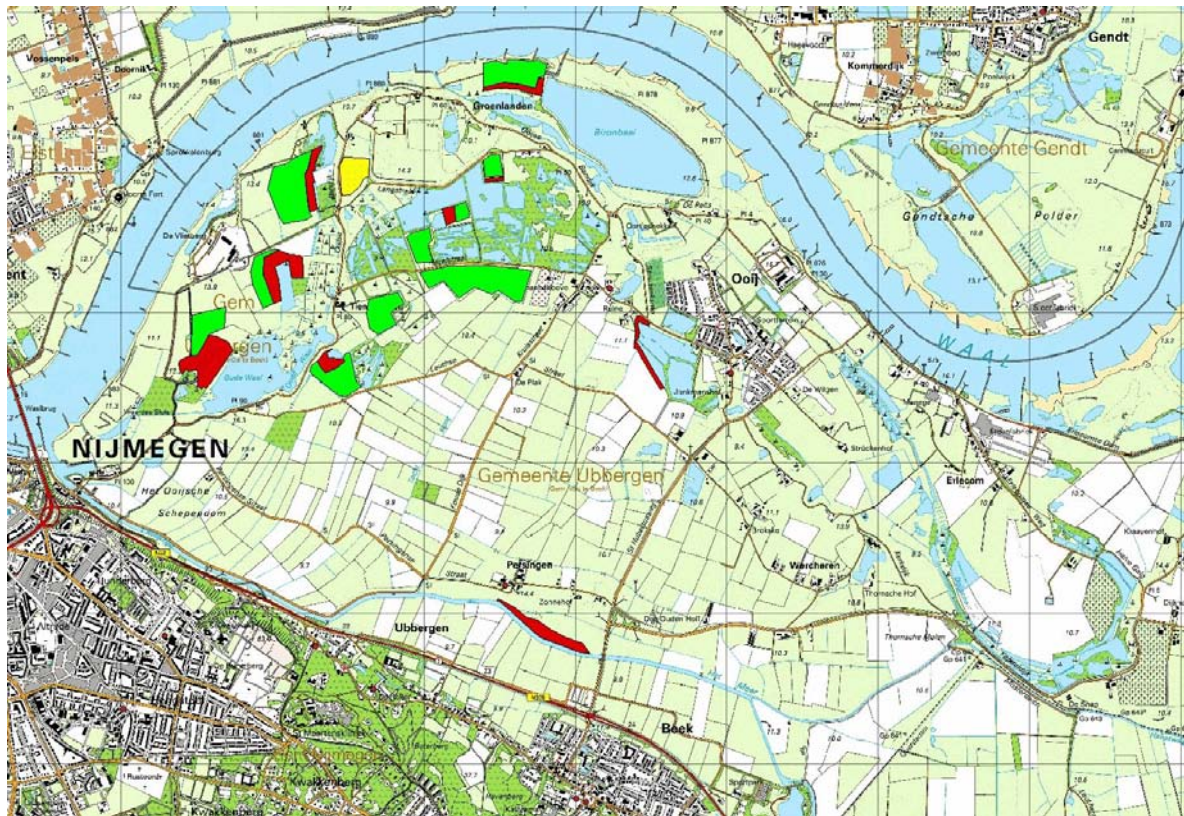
Vossenpels
Gendt
Kommerdijk
Groenlanden
Gemeente Gendt
Gendtsche
Polder
Ooij
WAAL
Gem
NIJMEGEN
Gemeente Ubbergen
Het Ooijsche
Schependom
De Plak
Persingen
Wercheren
Erlecom
Ubbergen
Beek
Kwakkenberg
Thornsche Hof
Thornsche Molen
Oude Waal
Straat
Zonnehof
De Willigen
Strückenhof
Jonkerswaard
Sprokkelenburg
De Vlietberg
Bisonbaai
Oude Waal